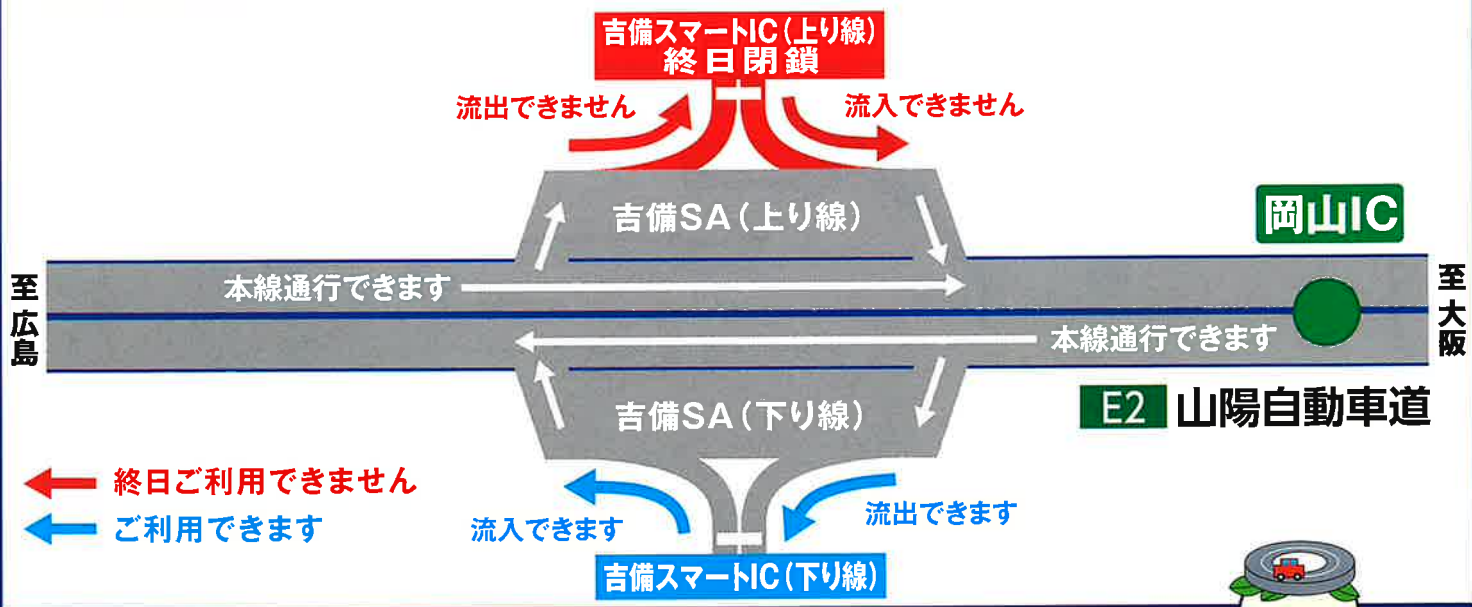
吉備スマートIC（上り線）
終日閉鎖

流出できません
流入できません

吉備SA（上り線）

岡山IC

至広島

本線通行できます

至大阪

本線通行できます

吉備SA（下り線）

E2 山陽自動車道

終日ご利用できません
ご利用できます

流入できます
流出できます

吉備スマートIC（下り線）